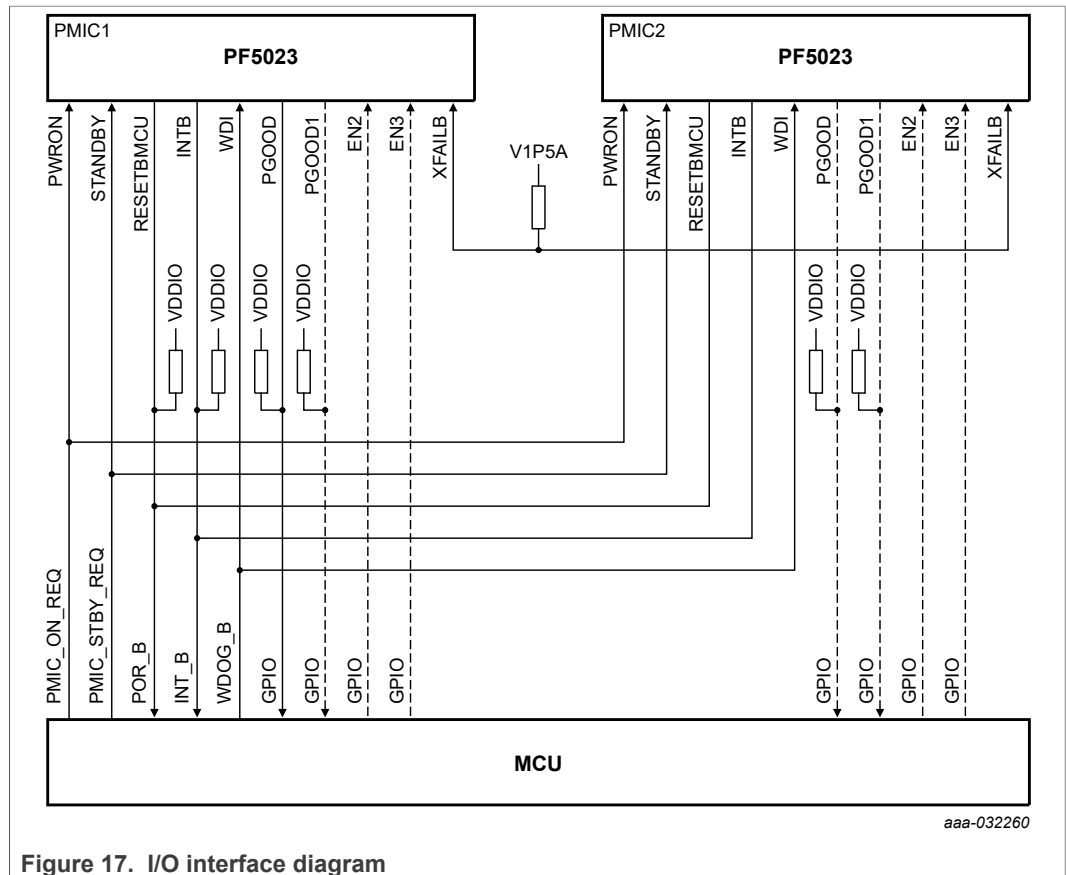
PMIC1
PF5023

PMIC2
PF5023

PWRON
STANDBY
RESETBMCU
INTB
WDI
PGOOD
PGOOD1
EN2
EN3
XFAILB

V1P5A

PWRON
STANDBY
RESETBMCU
INTB
WDI
PGOOD
PGOOD1
EN2
EN3
XFAILB

VDDIO
VDDIO
VDDIO
VDDIO

VDDIO
VDDIO

PMIC_ON_REQ
PMIC_STBY_REQ
POR_B
INT_B
WDOG_B
GPIO
GPIO
GPIO
GPIO

GPIO
GPIO
GPIO
GPIO

MCU

aaa-032260

Figure 17. I/O interface diagram